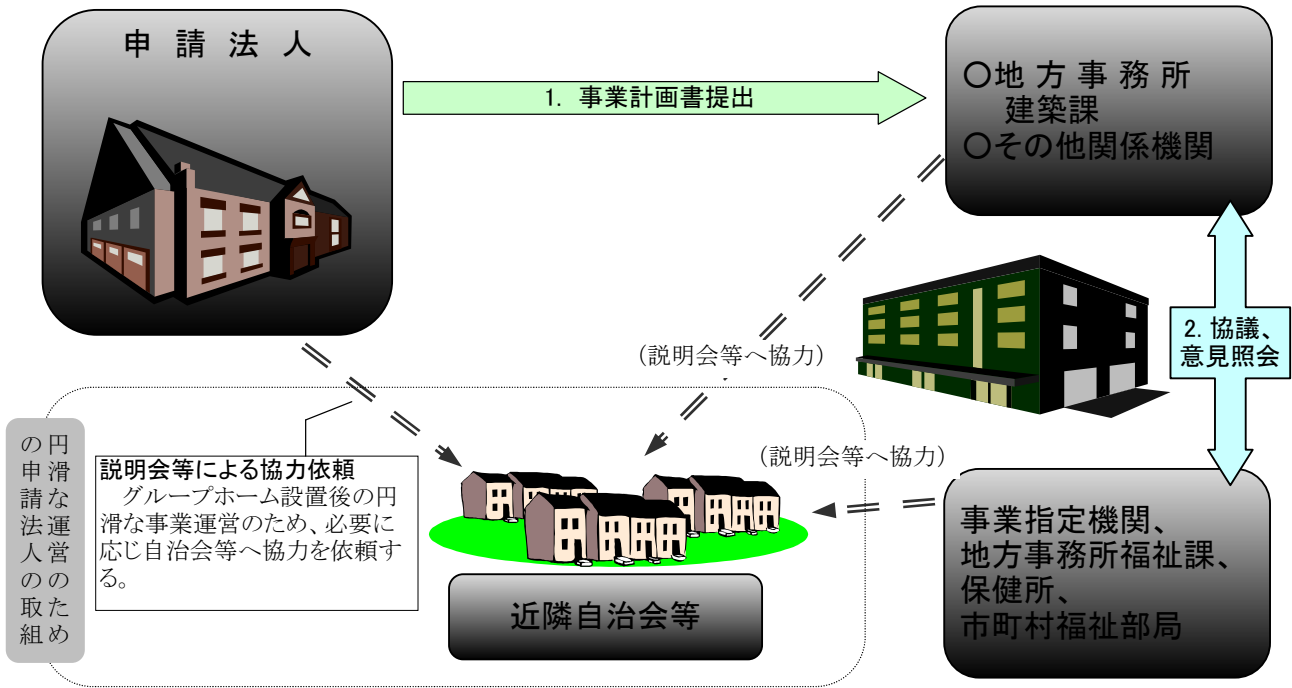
申請法人

1. 事業計画書提出

○地方事務所
建築課
○その他関係機関

2. 協議、
意見照会

（説明会等へ協力）

（説明会等へ協力）

円滑な運営のための申請法人の取組

説明会等による協力依頼
グループホーム設置後の円滑な事業運営のため、必要に応じ自治会等へ協力を依頼する。

近隣自治会等

事業指定機関、
地方事務所福祉課、
保健所、
市町村福祉部局